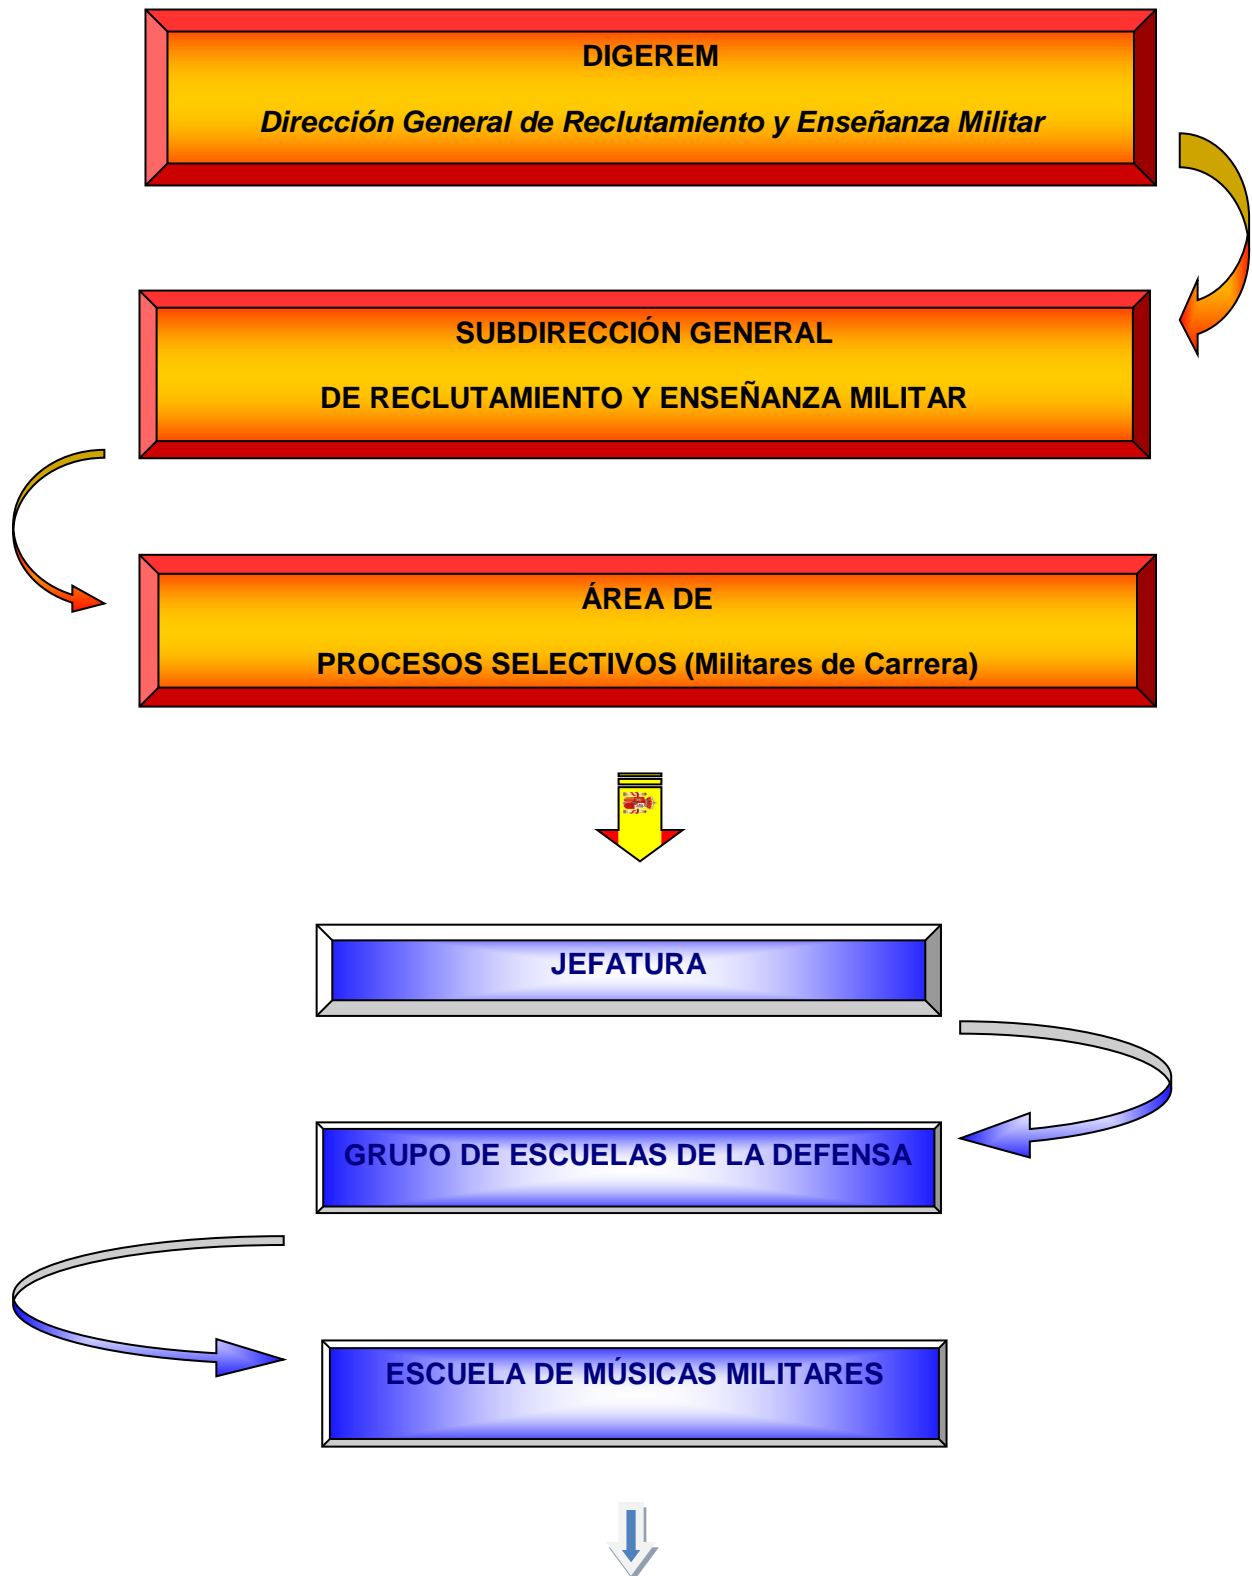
DIGEREM

*Dirección General de Reclutamiento y Enseñanza Militar*

SUBDIRECCIÓN GENERAL

DE RECLUTAMIENTO Y ENSEÑANZA MILITAR

ÁREA DE

PROCESOS SELECTIVOS (Militares de Carrera)

JEFATURA

GRUPO DE ESCUELAS DE LA DEFENSA

ESCUELA DE MÚSICAS MILITARES